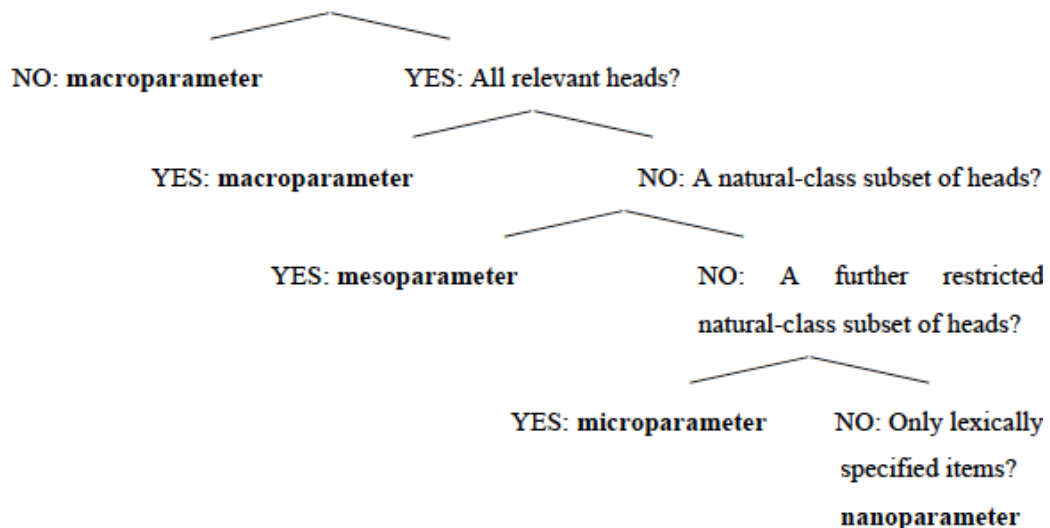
NO: **macroparameter**

YES: All relevant heads?

YES: **macroparameter**

NO: A natural-class subset of heads?

YES: **mesoparameter**

NO: A further restricted natural-class subset of heads?

YES: **microparameter**

NO: Only lexically specified items? **nanoparameter**